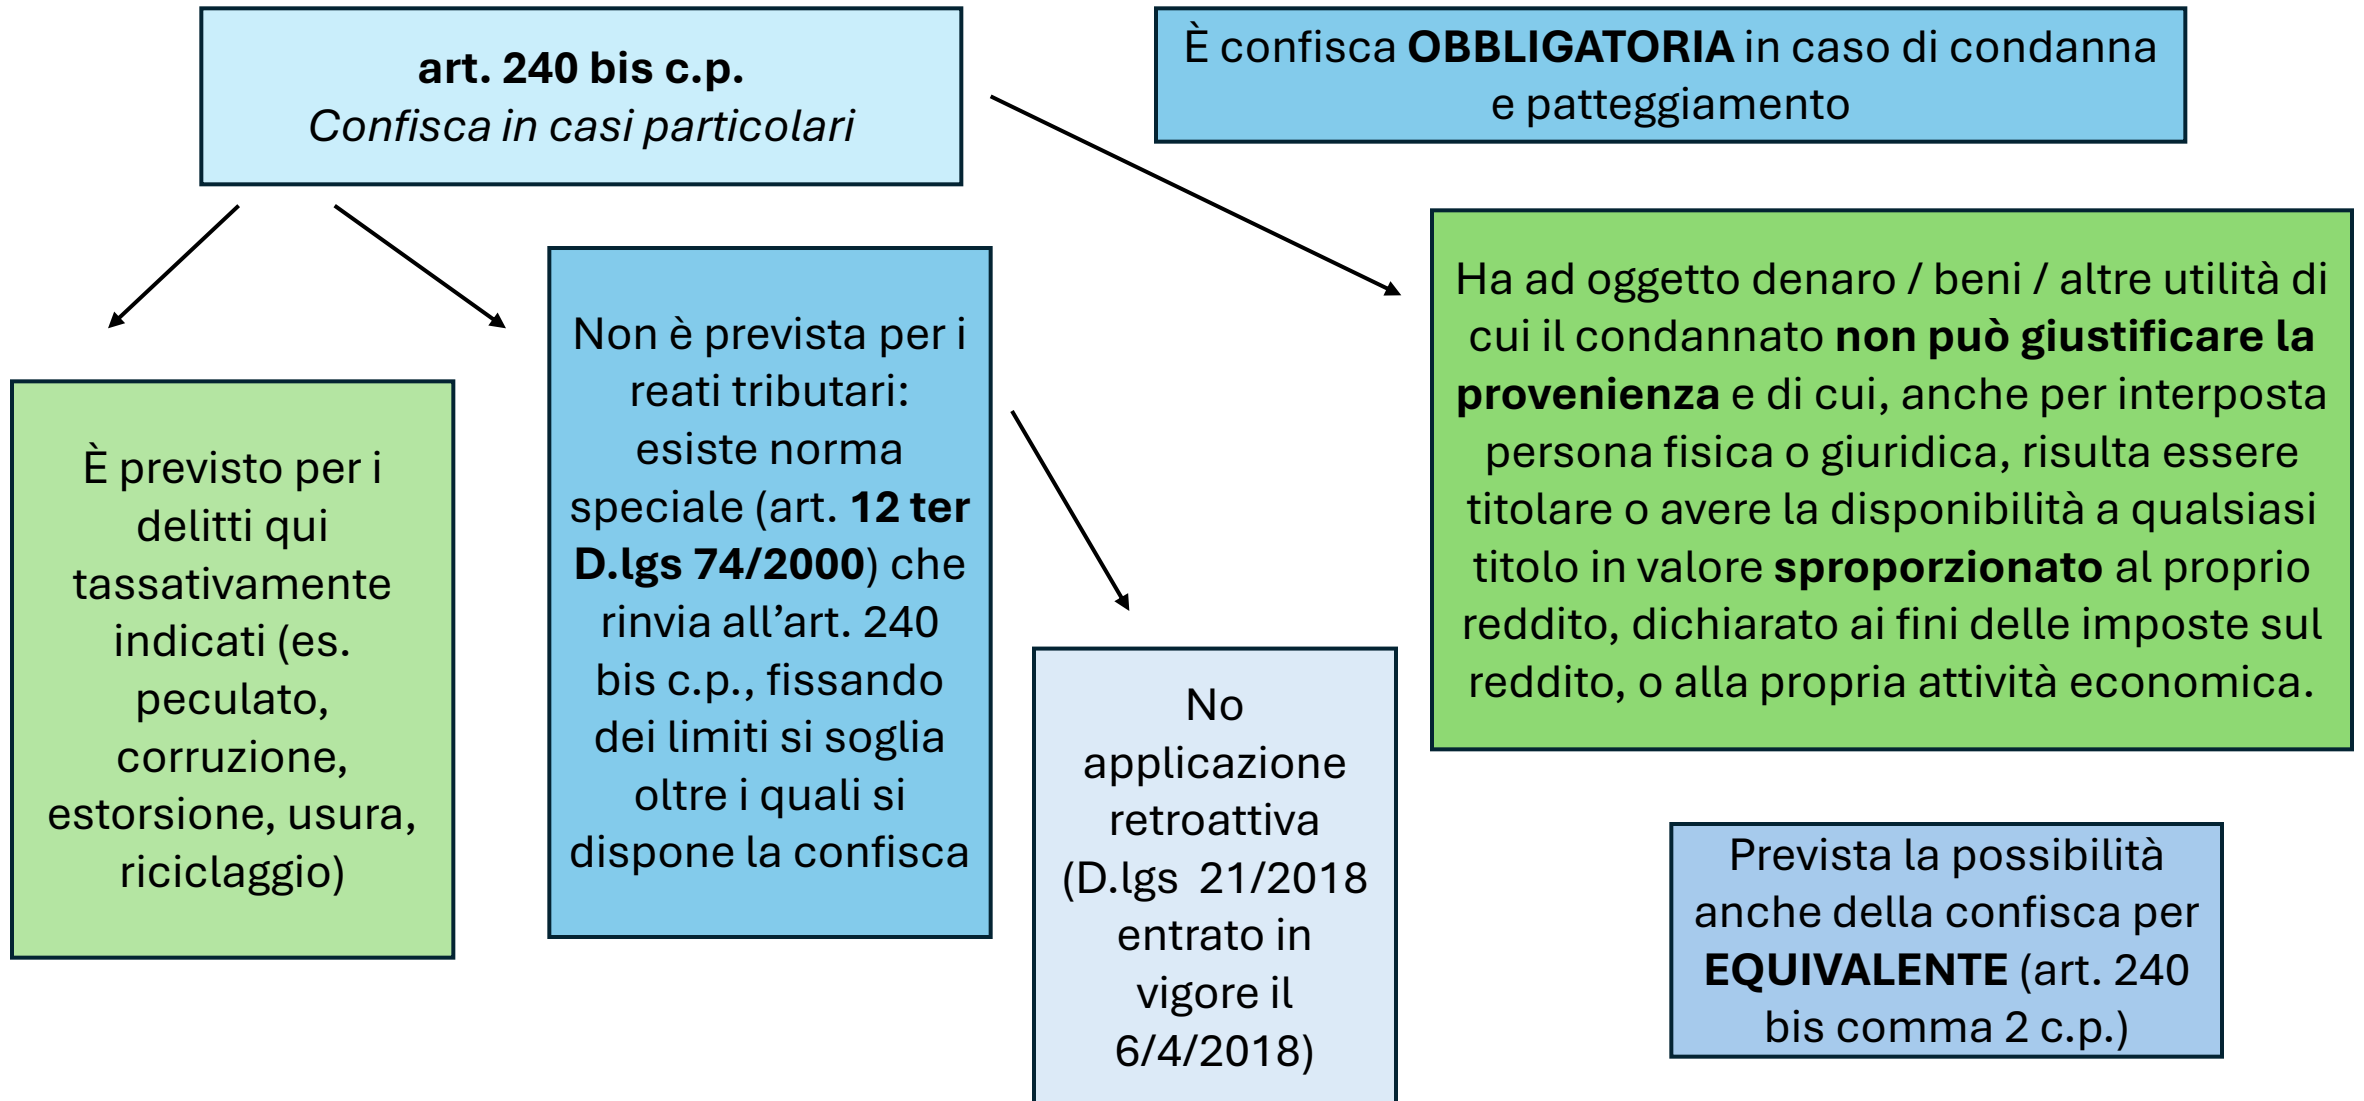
**art. 240 bis c.p.**
*Confisca in casi particolari*

È confisca **OBBLIGATORIA** in caso di condanna e patteggiamento

È previsto per i delitti qui tassativamente indicati (es. peculato, corruzione, estorsione, usura, riciclaggio)

Non è prevista per i reati tributari: esiste norma speciale (art. **12 ter D.lgs 74/2000**) che rinvia all'art. 240 bis c.p., fissando dei limiti si soglia oltre i quali si dispone la confisca

No applicazione retroattiva (D.lgs 21/2018 entrato in vigore il 6/4/2018)

Ha ad oggetto denaro / beni / altre utilità di cui il condannato **non può giustificare la provenienza** e di cui, anche per interposta persona fisica o giuridica, risulta essere titolare o avere la disponibilità a qualsiasi titolo in valore **sproporzionato** al proprio reddito, dichiarato ai fini delle imposte sul reddito, o alla propria attività economica.

Prevista la possibilità anche della confisca per **EQUIVALENTE** (art. 240 bis comma 2 c.p.)